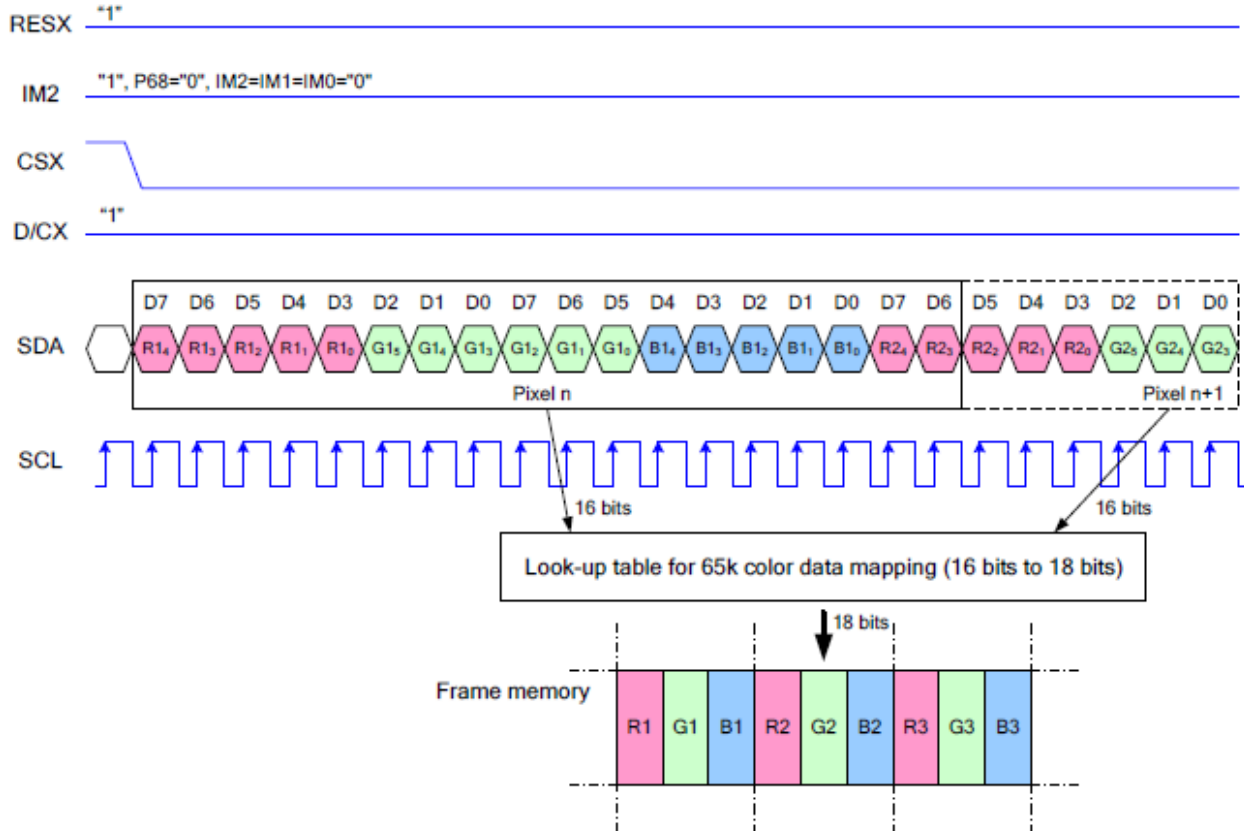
RESX "1"

IM2 "1", P68="0", IM2=IM1=IM0="0"

CSX

D/CX "1"

D7 D6 D5 D4 D3 D2 D1 D0 D7 D6 D5 D4 D3 D2 D1 D0 D7 D6 D5 D4 D3 D2 D1 D0

SDA $R1_4$ $R1_3$ $R1_2$ $R1_1$ $R1_0$ $G1_5$ $G1_4$ $G1_3$ $G1_2$ $G1_1$ $G1_0$ $B1_4$ $B1_3$ $B1_2$ $B1_1$ $B1_0$ $R2_4$ $R2_3$ $R2_2$ $R2_1$ $R2_0$ $G2_5$ $G2_4$ $G2_3$

Pixel n

Pixel n+1

SCL

16 bits

16 bits

Look-up table for 65k color data mapping (16 bits to 18 bits)

18 bits

Frame memory

| R1 | G1 | B1 | R2 | G2 | B2 | R3 | G3 | B3 |